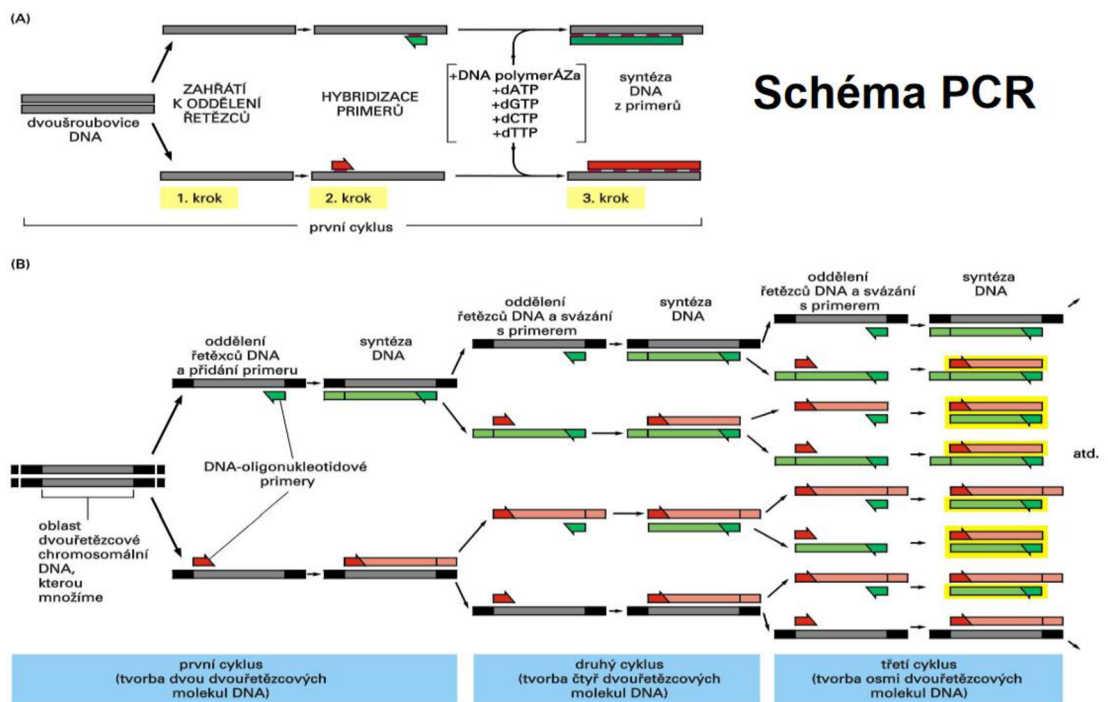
(A)

dvoušroubovice DNA

ZAHŘÁTÍ K ODDĚLENÍ ŘETĚZCŮ

HYBRIDIZACE PRIMERŮ

+DNA polymerÁZa
+dATP
+dGTP
+dCTP
+dTTP

syntéza DNA z primerů

Schéma PCR

1. krok

2. krok

3. krok

první cyklus

(B)

oddělení řetězců DNA a přidání primeru

syntéza DNA

oddělení řetězců DNA a svázání s primerem

syntéza DNA

oddělení řetězců DNA a svázání s primerem

syntéza DNA

DNA-oligonukleotidové primery

oblast dvouřetězcové chromosomální DNA, kterou množíme

atd.

první cyklus (tvorba dvou dvouřetězcových molekul DNA)

druhý cyklus (tvorba čtyř dvouřetězcových molekul DNA)

třetí cyklus (tvorba osmi dvouřetězcových molekul DNA)